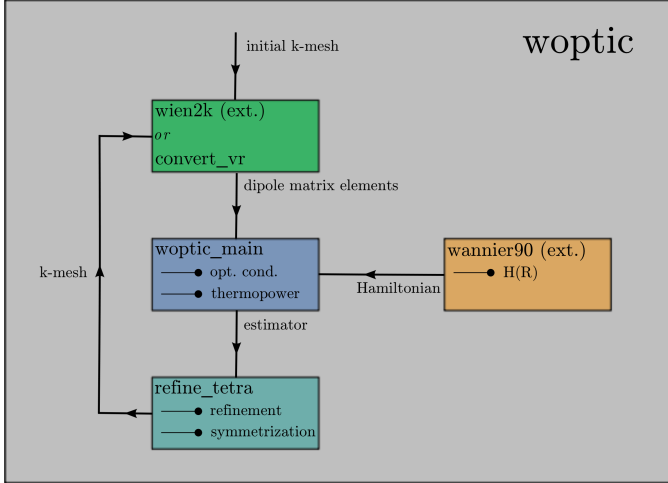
woptic

initial k-mesh

wien2k (ext.)
*or*
convert_vr

dipole matrix elements

k-mesh

woptic_main
opt. cond.
thermopower

wannier90 (ext.)
H(R)

Hamiltonian

estimator

refine_tetra
refinement
symmetrization